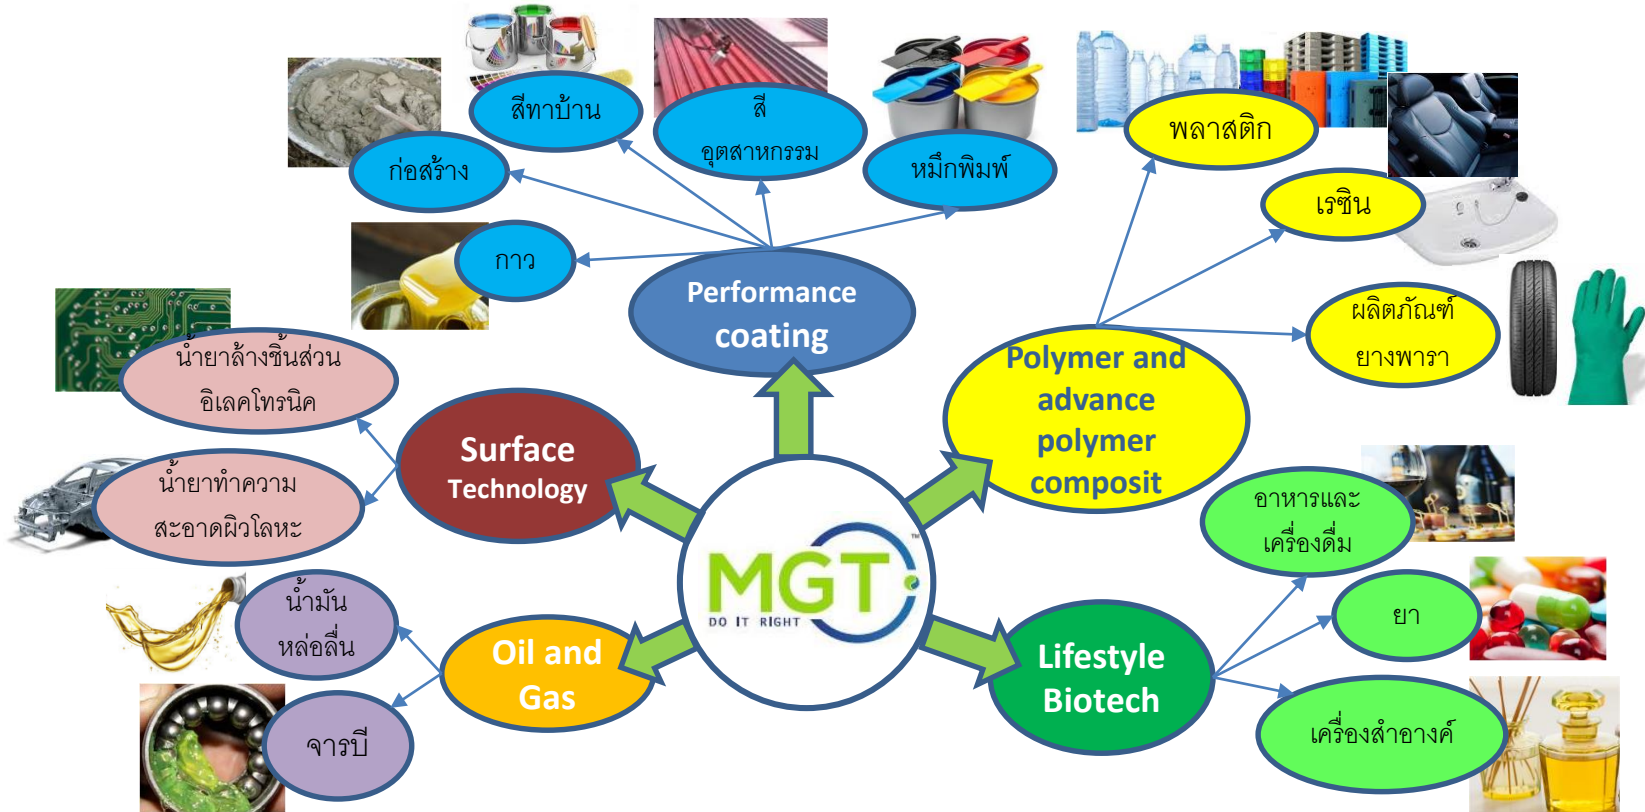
สีทาบ้าน

สี อุตสาหกรรม

หมึกพิมพ์

ก่อสร้าง

กาว

Performance coating

พลาสติก

เรซิน

ผลิตภัณฑ์ ยางพารา

Polymer and advance polymer composit

น้ำยาล้างชิ้นส่วน อิเลคโทรนิค

Surface Technology

น้ำยาทำความ สะอาดผิวโลหะ

MGT DO IT RIGHT

อาหารและ เครื่องดื่ม

ยา

Lifestyle Biotech

เครื่องสำอางค์

น้ำมัน หล่อลื่น

Oil and Gas

จารบี